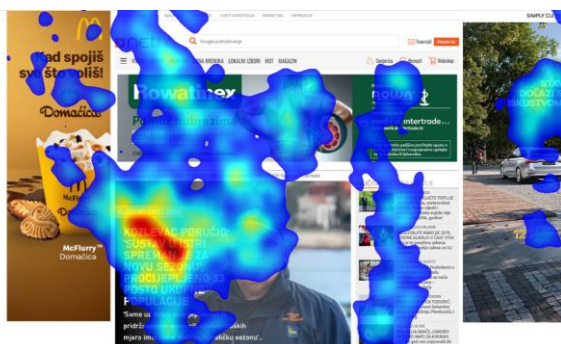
Kad spojiš sve što voliš!

Domaćica

McFlurry™ Domaćica

Rowatinex

KOZLEVAC PORUČIO: 'SUSTAV MISTRI SPREMAN ZA NOVU SEZONU' PROCIJEPLJENO 33 POSTO UKUPNE POPULACIJE

'Sama u pridrž mjera im

SIMPLY CL

STA DOŽIVI ISKUSTVO